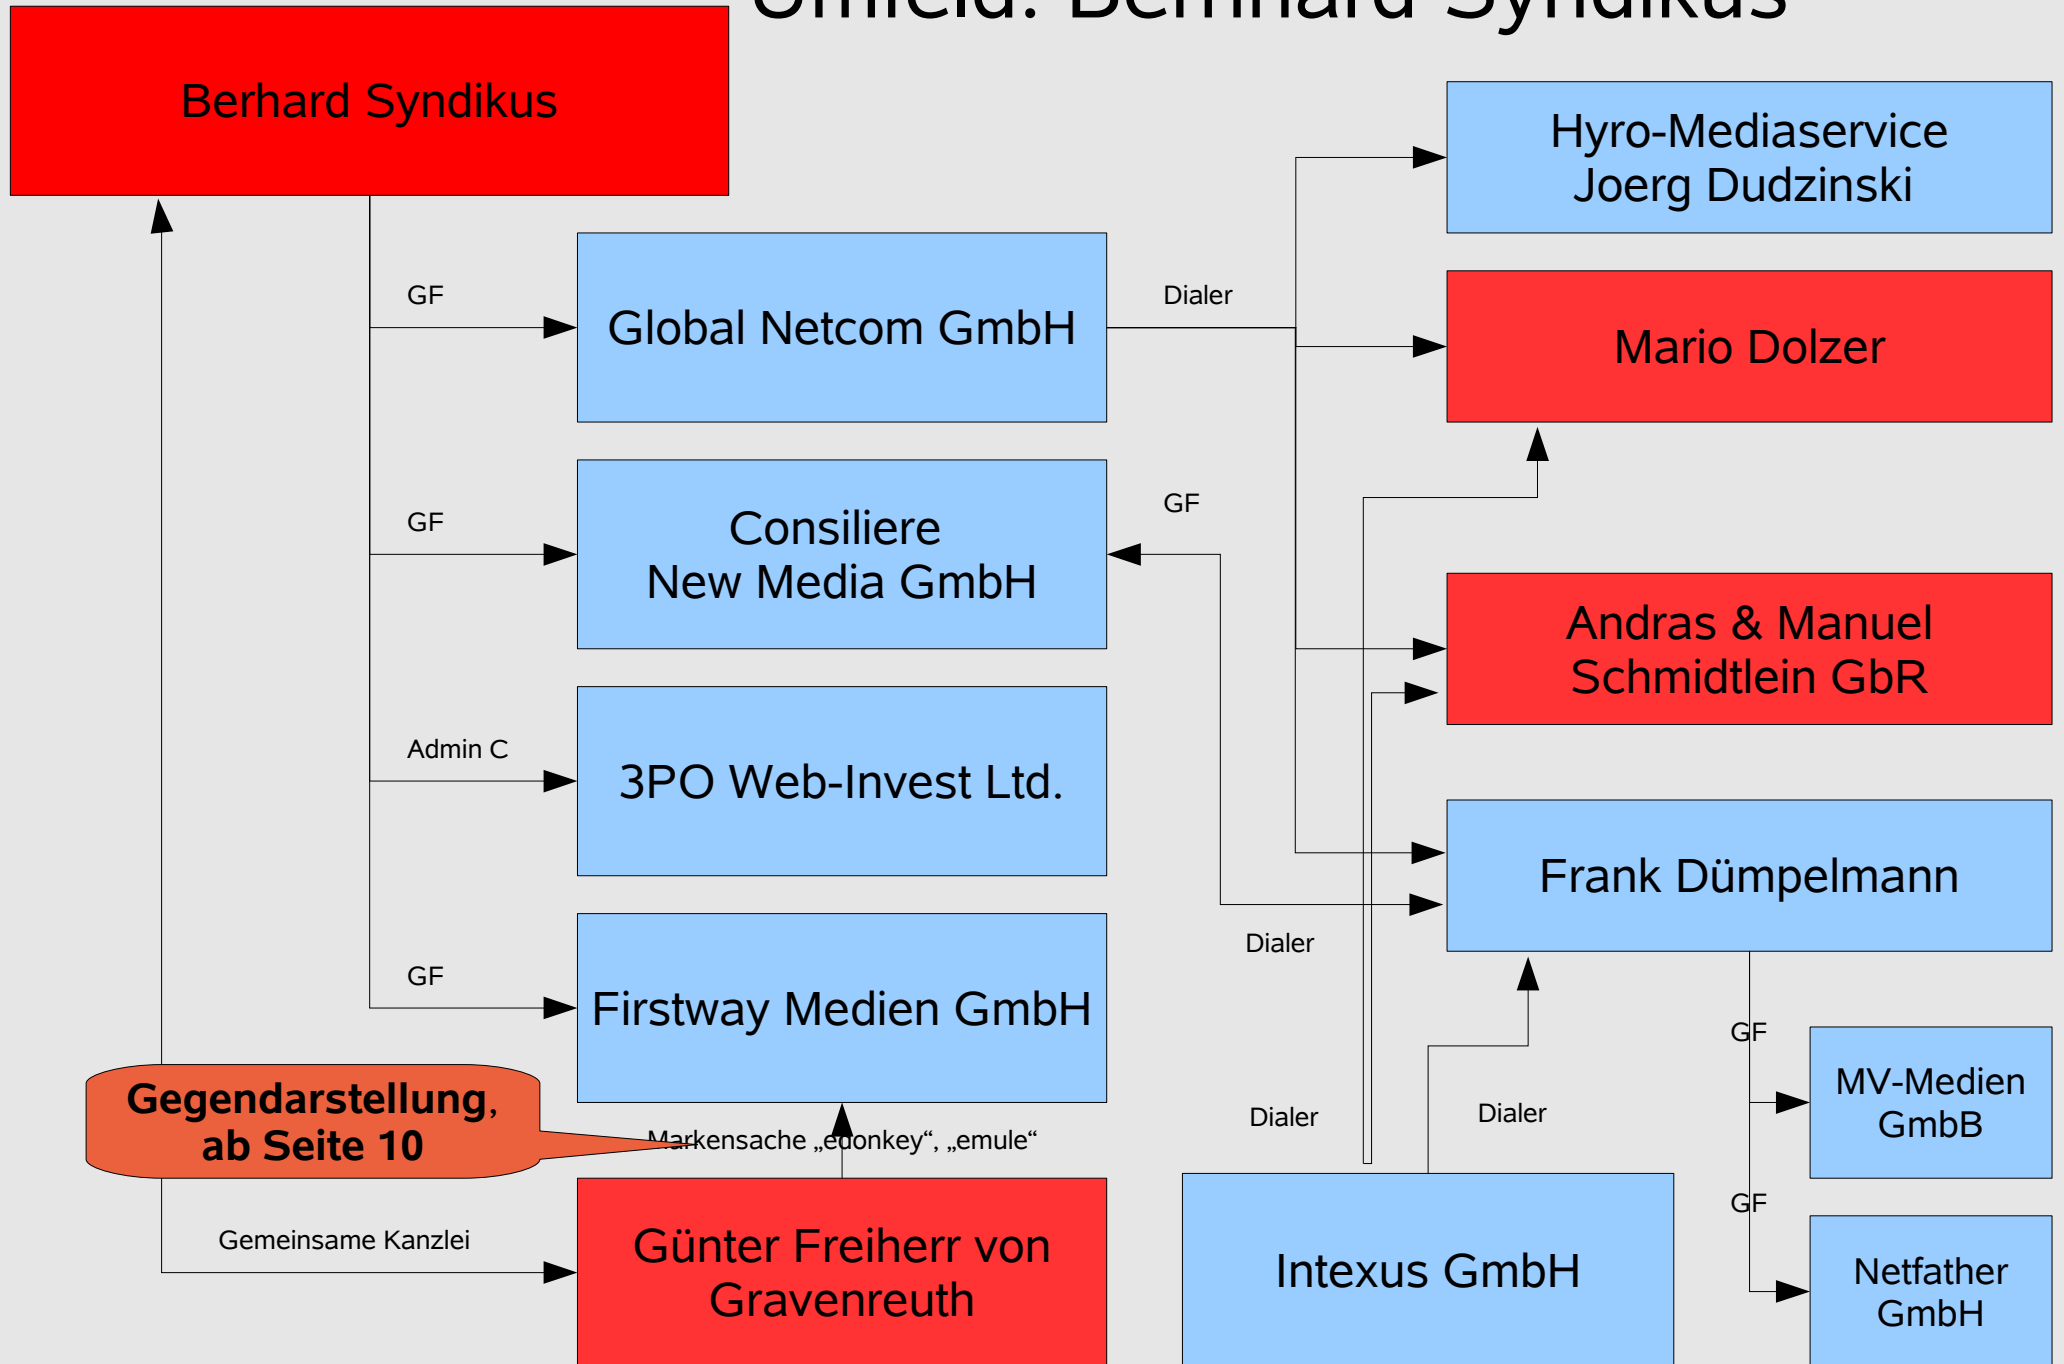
Umfeld: Bernhard Syndikus

Berhard Syndikus

Hyro-Mediaservice Joerg Dudzinski

GF

Global Netcom GmbH

Dialer

Mario Dolzer

GF

Consiliere New Media GmbH

GF

Andras & Manuel Schmidtlein GbR

Admin C

3PO Web-Invest Ltd.

Frank Dümpelmann

Dialer

GF

Firstway Medien GmbH

GF

MV-Medien GmbB

Gegendarstellung, ab Seite 10

Markensache „edonkey“, „emule“

Dialer

Dialer

GF

Gemeinsame Kanzlei

Günter Freiherr von Gravenreuth

Intexus GmbH

Netfather GmbH